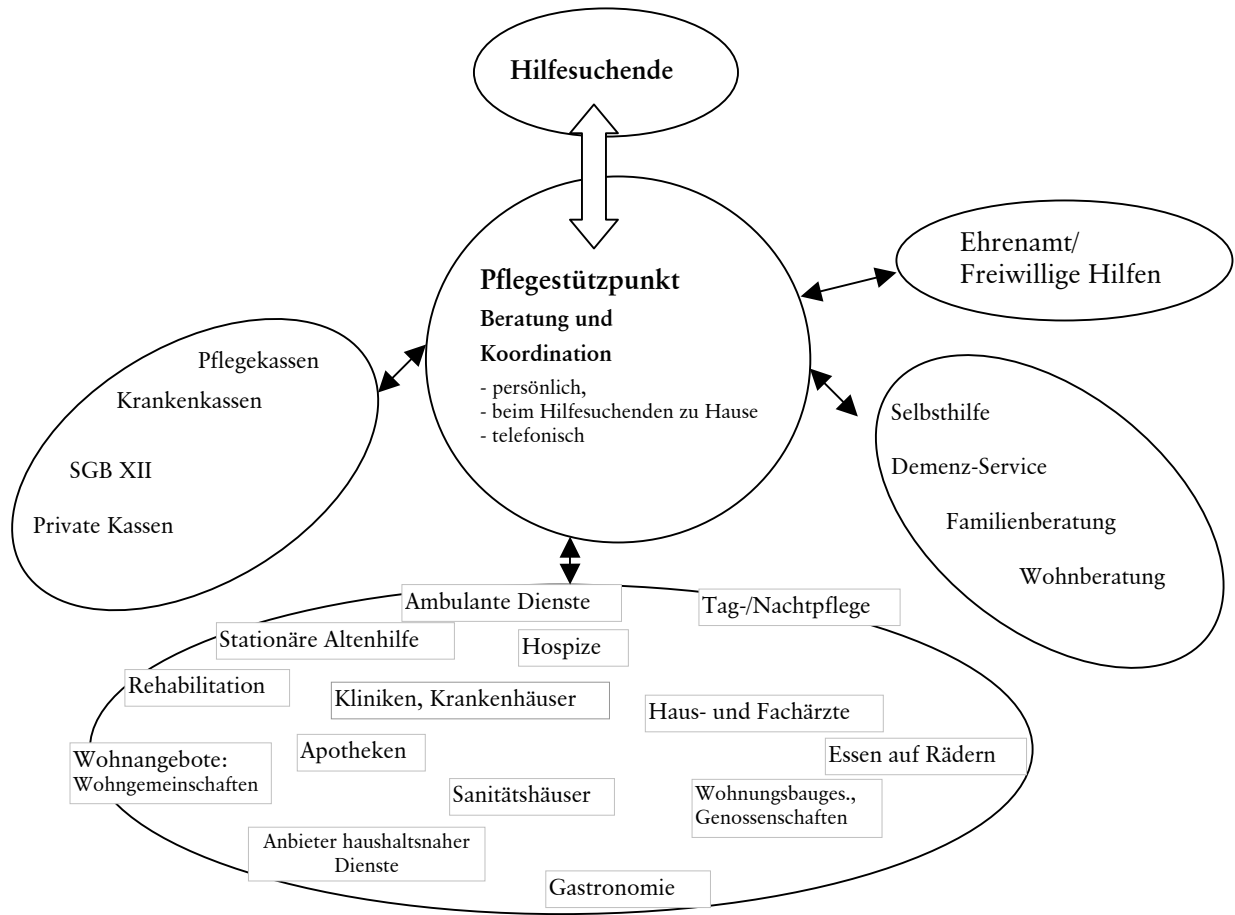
Hilfesuchende

Pflegestützpunkt
Beratung und Koordination
- persönlich,
- beim Hilfesuchenden zu Hause
- telefonisch

Ehrenamt/
Freiwillige Hilfen

Pflegekassen
Krankenkassen
SGB XII
Private Kassen

Selbsthilfe
Demenz-Service
Familienberatung
Wohnberatung

Ambulante Dienste
Tag-/Nachtpflege
Stationäre Altenhilfe
Hospize
Rehabilitation
Kliniken, Krankenhäuser
Haus- und Fachärzte
Essen auf Rädern
Wohnangebote: Wohngemeinschaften
Apotheken
Sanitätshäuser
Wohnungsbauges., Genossenschaften
Anbieter haushaltsnaher Dienste
Gastronomie